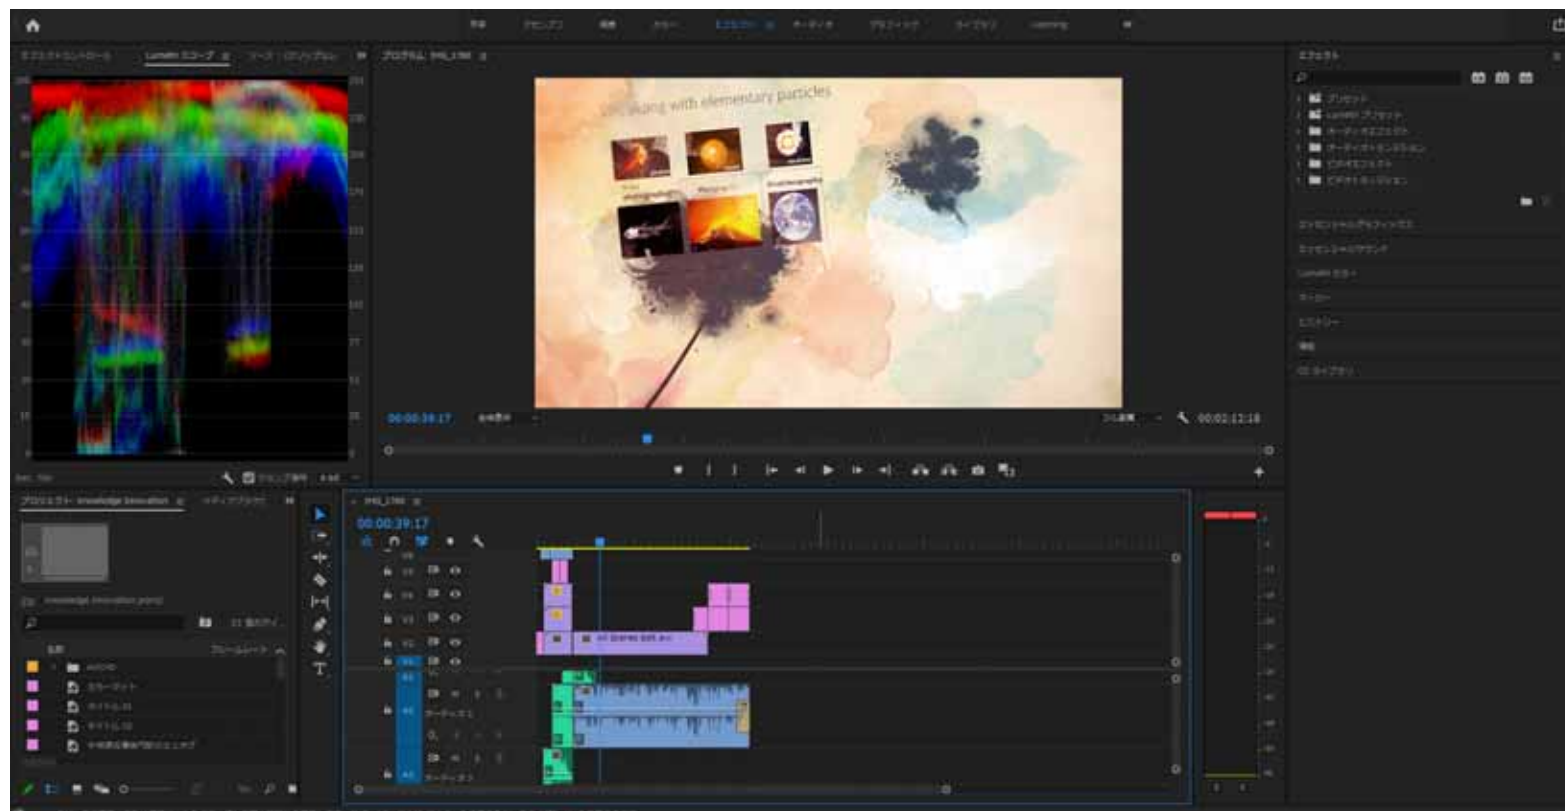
Lumetri スコープ

プログラム

Working with elementary particles

00:00:39:17

00:02:12:18

エフェクト

プリセット

Lumetri プリセット

オーディオエフェクト

オーディオトランジション

ビデオエフェクト

ビデオトランジション

エッセンシャルグラフィックス

エッセンシャルサウンド

Lumetri カラー

ライブラリ

プロジェクト: knowledge innovation

knowledge innovation.prproj

名前

フレームレート

オーディオ 1

00:00:39:17

V3

V2

V1

A1

A2

T